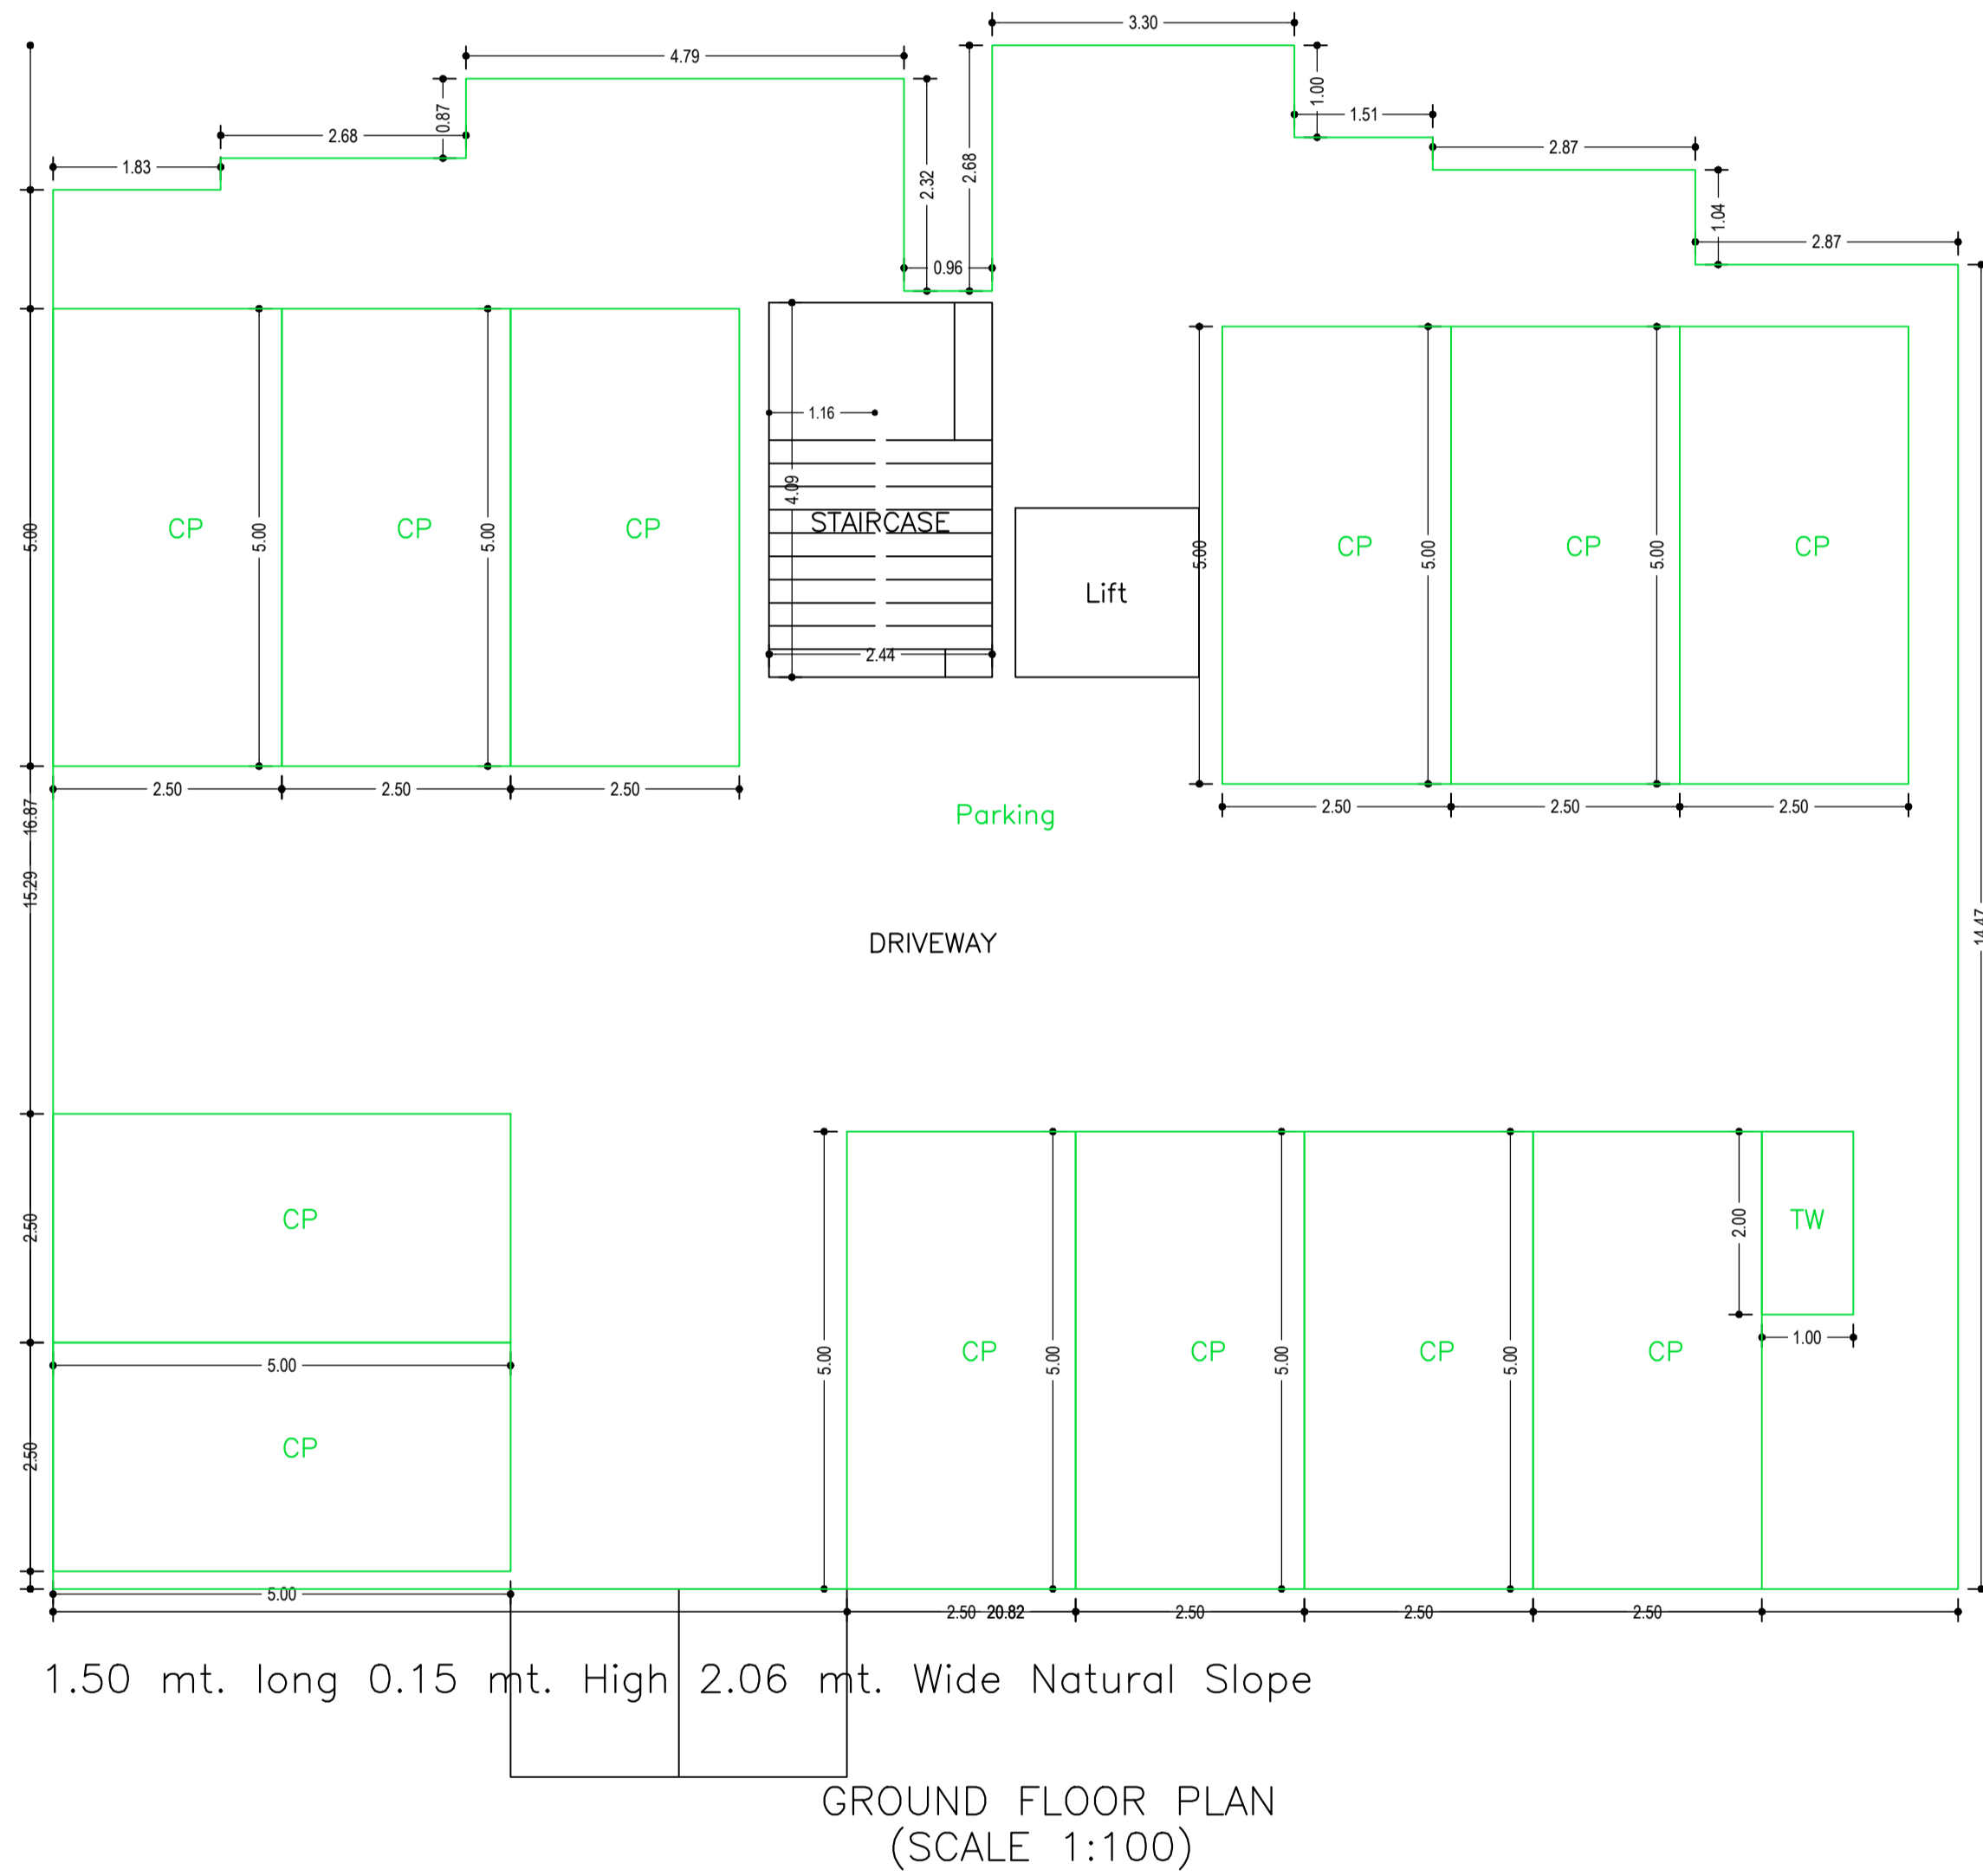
3.30
4.79
1.00
1.51
2.68
0.87
2.87
1.83
2.32
2.68
1.04
2.87
0.96
1.16
4.09
STAIRCASE
CP
5.00
CP
5.00
CP
5.00
Lift
5.00
CP
5.00
CP
5.00
CP
2.44
2.50
2.50
2.50
2.50
2.50
2.50
Parking
16.87
15.29
DRIVEWAY
14.47
CP
2.50
2.00
TW
1.00
5.00
CP
5.00
CP
5.00
CP
5.00
CP
5.00
CP
2.50
5.00
2.50 20.82
2.50
2.50
2.50

1.50 mt. long 0.15 mt. High 2.06 mt. Wide Natural Slope

GROUND FLOOR PLAN
(SCALE 1:100)